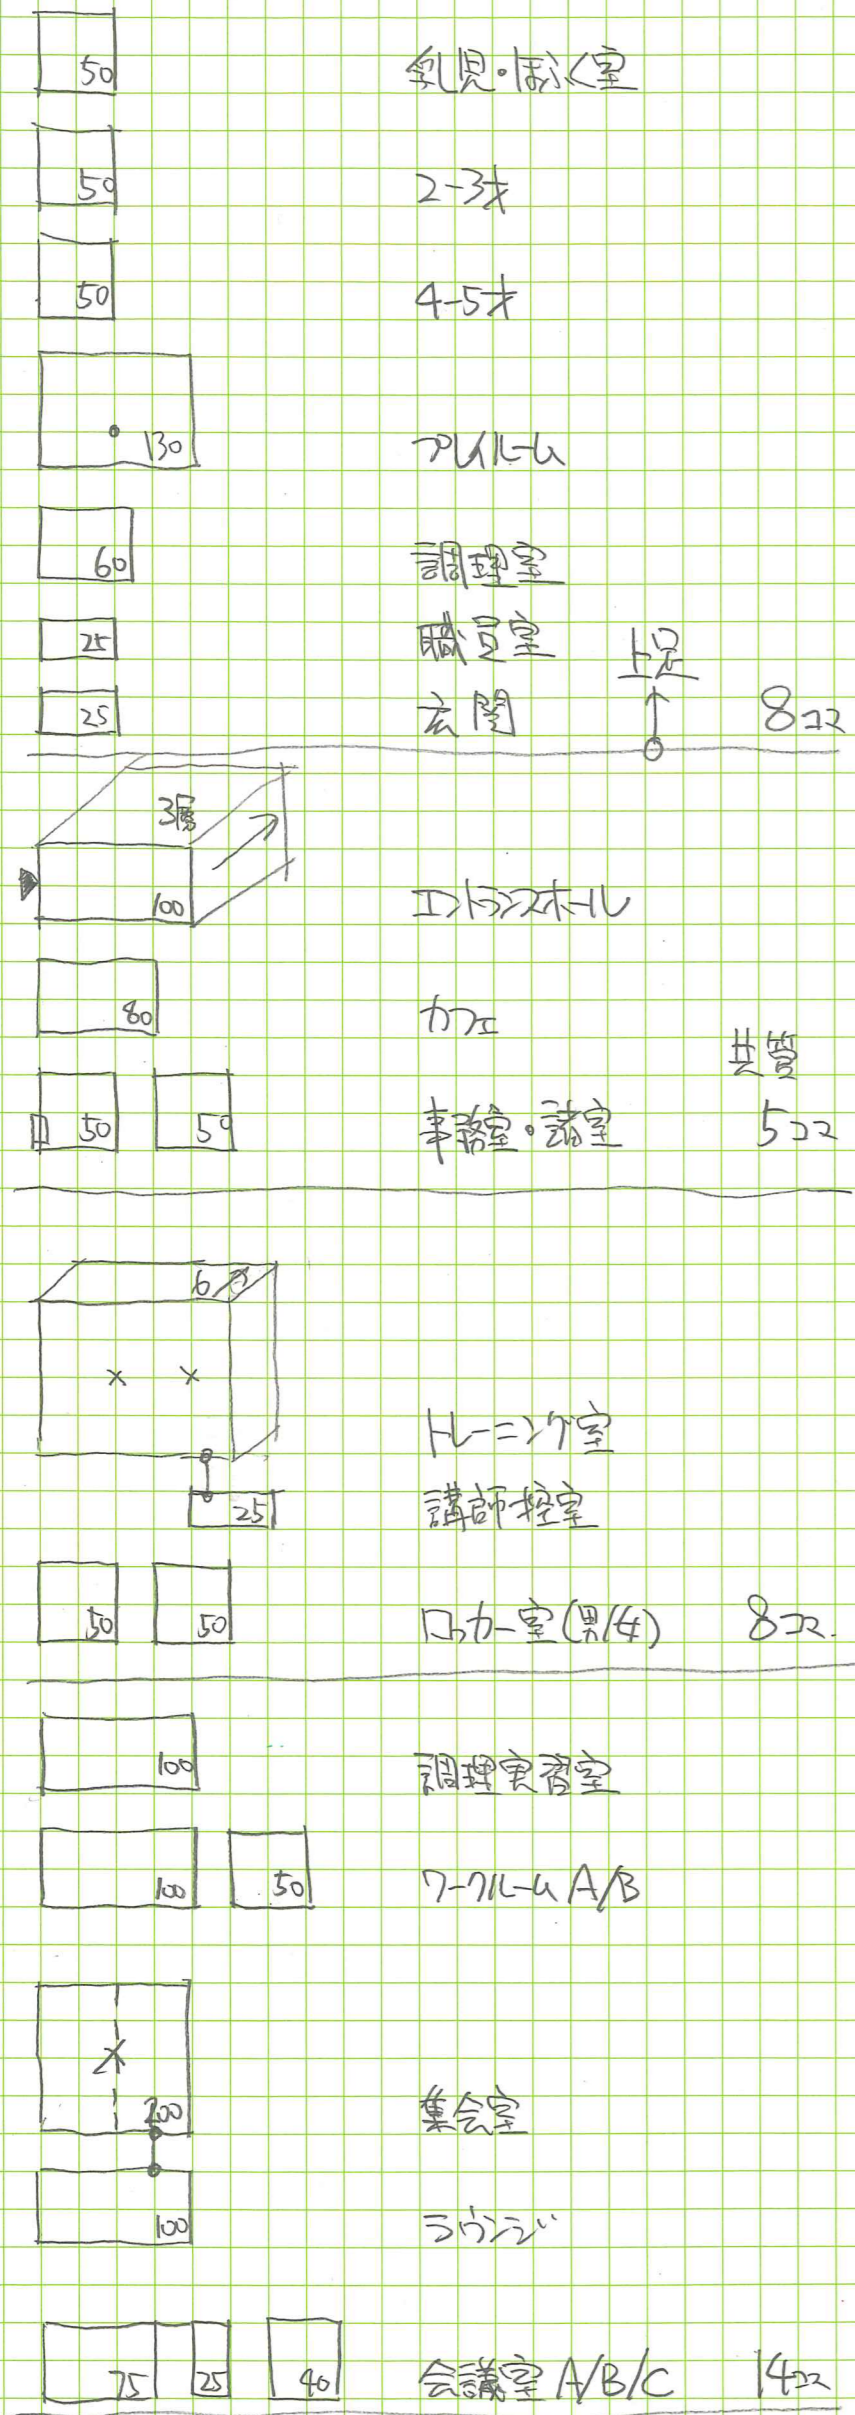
50 乳児・ほふく室

50 2~3才

50 4~5才

130 プレイルーム

60 調理室

25 職員室

25 玄関 上足 8コマ

3層

100 エントランスホール

80 カフェ

共管

50 50 事務室・諸室 5コマ

6

トレーニング室

25 講師控室

50 50 ロッカー室(男/女) 8コマ

100 調理実習室

100 50 ワークルームA/B

200 集会室

100 ラウンジ

25 25 40 会議室A/B/C 14コマ